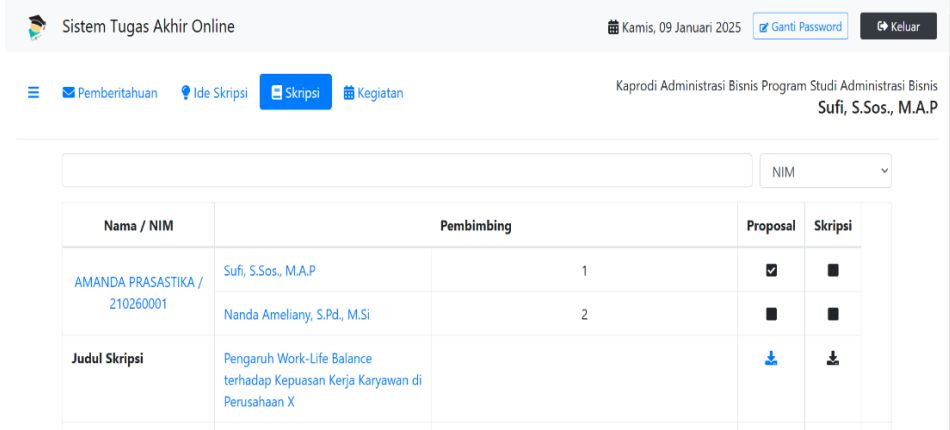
Sistem Tugas Akhir Online

Kamis, 09 Januari 2025 Ganti Password Keluar

Pemberitahuan Ide Skripsi Skripsi Kegiatan

Kaprodi Administrasi Bisnis Program Studi Administrasi Bisnis
Sufi, S.Sos., M.A.P

NIM

| Nama / NIM | Pembimbing | | Proposal | Skripsi |
|---|---|---|---|---|
| AMANDA PRASASTIKA / 210260001 | Sufi, S.Sos., M.A.P | 1 | | |
| | Nanda Ameliany, S.Pd., M.Si | 2 | | |
| Judul Skripsi | Pengaruh Work-Life Balance terhadap Kepuasan Kerja Karyawan di Perusahaan X | | | |